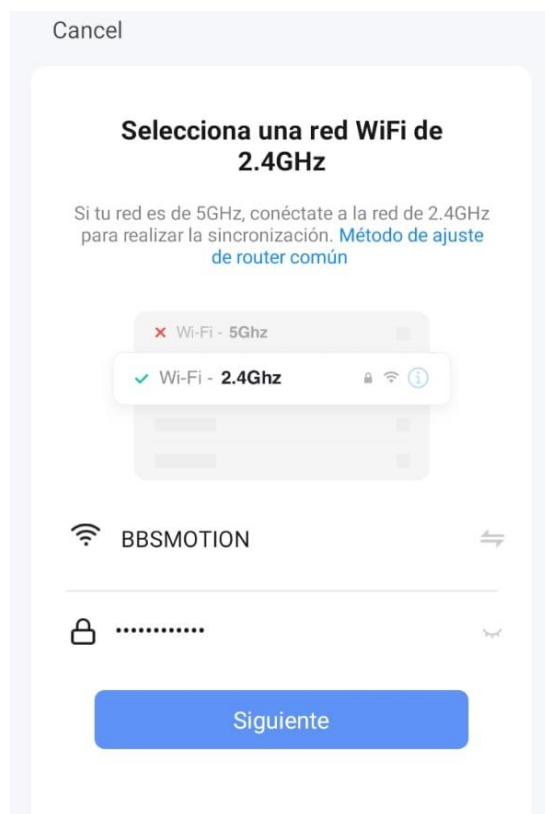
Cancel

Selecciona una red WiFi de 2.4GHz

Si tu red es de 5GHz, conéctate a la red de 2.4GHz para realizar la sincronización. Método de ajuste de router común

Wi-Fi - 5Ghz

Wi-Fi - 2.4Ghz

BBSMOTION

••••••••••••

Siguiente